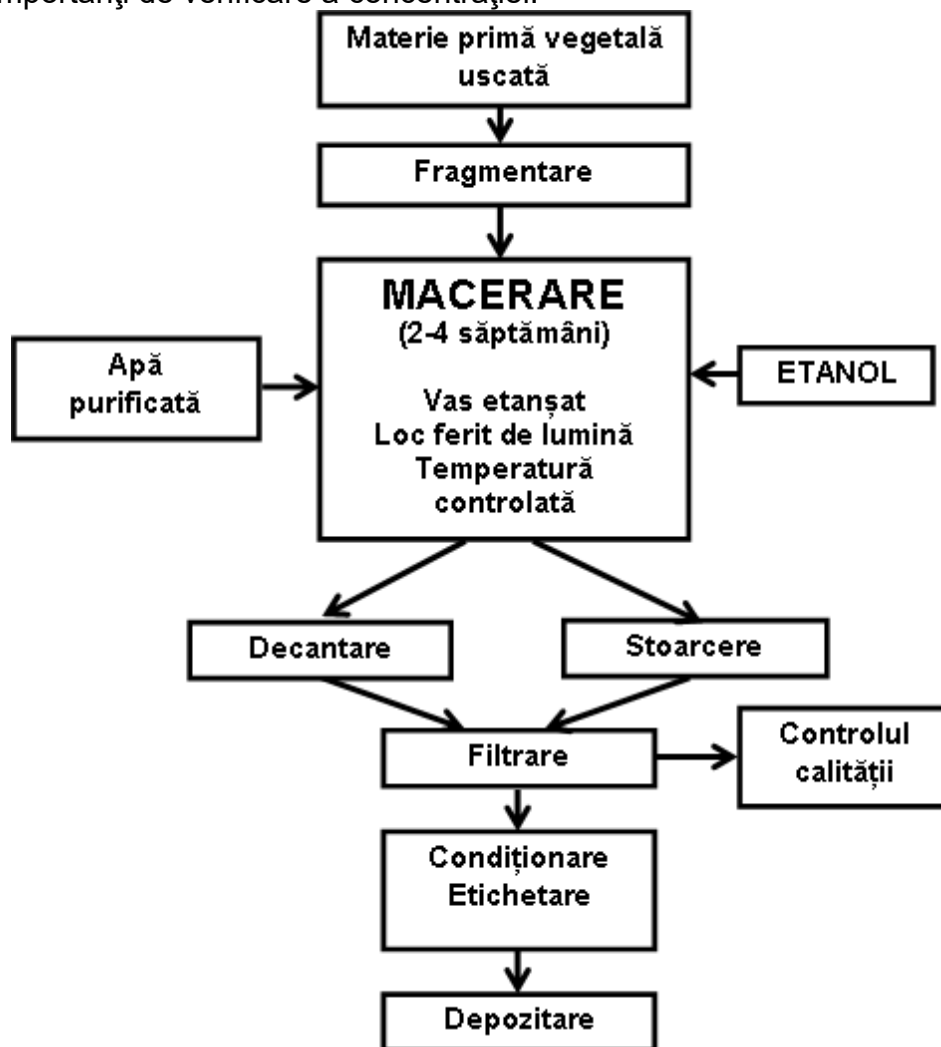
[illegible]mportanţi de verificare a concentraţiei.

Materie primă vegetală uscată

Fragmentare

MACERARE
(2-4 săptămâni)

Vas etanşat
Loc ferit de lumină
Temperatură controlată

Apă purificată

ETANOL

Decantare

Stoarcere

Filtrare

Controlul calităţii

Condiţionare
Etichetare

Depozitare